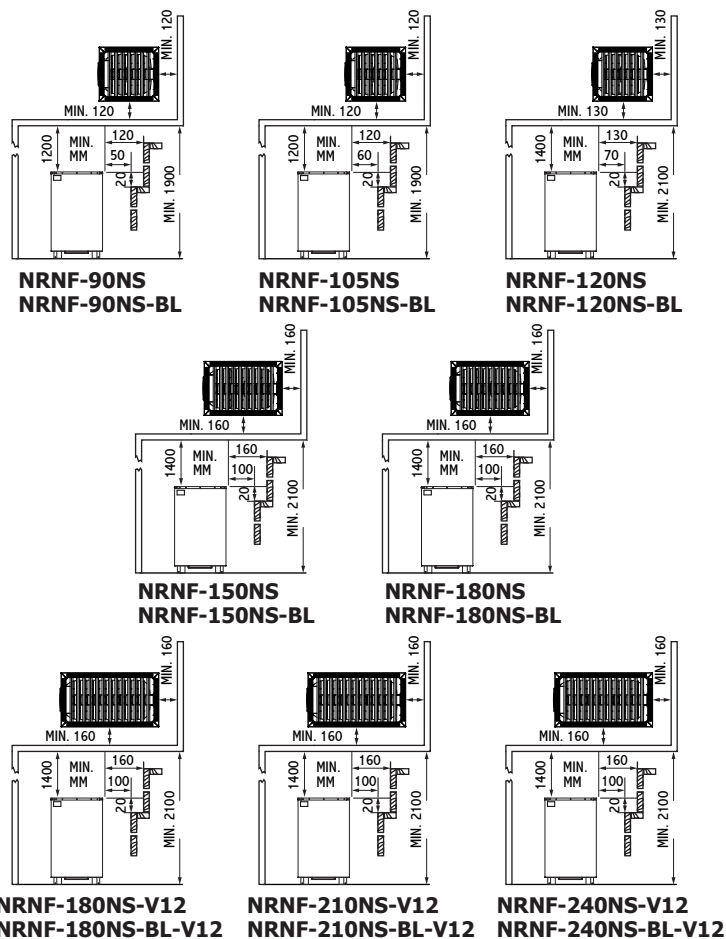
MIN. 120
MIN. 120
1200
MIN. MM
120
50
20
MIN. 1900

NRNF-90NS
NRNF-90NS-BL

MIN. 120
MIN. 120
1200
MIN. MM
120
60
20
MIN. 1900

NRNF-105NS
NRNF-105NS-BL

MIN. 130
MIN. 130
1400
MIN. MM
130
70
20
MIN. 2100

NRNF-120NS
NRNF-120NS-BL

MIN. 160
MIN. 160
1400
MIN. MM
160
100
20
MIN. 2100

NRNF-150NS
NRNF-150NS-BL

MIN. 160
MIN. 160
1400
MIN. MM
160
100
20
MIN. 2100

NRNF-180NS
NRNF-180NS-BL

MIN. 160
MIN. 160
1400
MIN. MM
160
100
20
MIN. 2100

NRNF-180NS-V12
NRNF-180NS-BL-V12

MIN. 160
MIN. 160
1400
MIN. MM
160
100
20
MIN. 2100

NRNF-210NS-V12
NRNF-210NS-BL-V12

MIN. 160
MIN. 160
1400
MIN. MM
160
100
20
MIN. 2100

NRNF-240NS-V12
NRNF-240NS-BL-V12